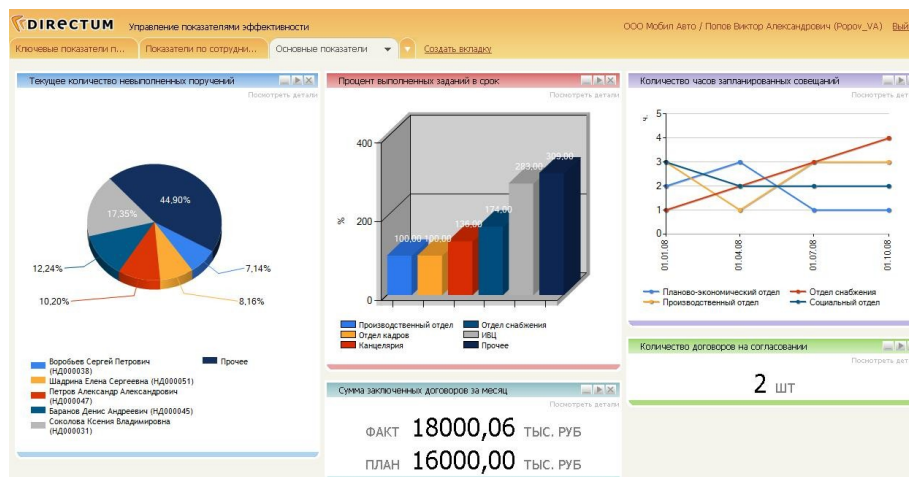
DIRECTUM Управление показателями эффективности

ООО Мобил Авто / Попов Виктор Александрович (Popov_VA) Вый

Ключевые показатели п... Показатели по сотрудни... Основные показатели Создать вкладку

Текущее количество невыполненных поручений

Посмотреть детали

44,90%
17,35%
12,24%
7,14%
10,20%
8,16%

Воробьев Сергей Петрович (НД000038)
Шадрина Елена Сергеевна (НД000051)
Петров Александр Андреевич (НД000047)
Баранов Денис Андреевич (НД000045)
Соколова Ксения Владимировна (НД000031)
Прочее

Процент выполненных заданий в срок

Посмотреть детали

400
200
0
%

100,00 100,00 136,00 174,00 283,00 309,00

Производственный отдел
Отдел кадров
Канцелярия
Отдел снабжения
ИВЦ
Прочее

Сумма заключенных договоров за месяц

Посмотреть детали

ФАКТ 18000,06 ТЫС. РУБ
ПЛАН 16000,00 ТЫС. РУБ

Количество часов запланированных совещаний

Посмотреть детали

4
3
2
1
0
ч

01.01.08
01.04.08
01.07.08
01.10.08

Планово-экономический отдел
Производственный отдел
Отдел снабжения
Социальный отдел

Количество договоров на согласовании

Посмотреть детали

2 ШТ